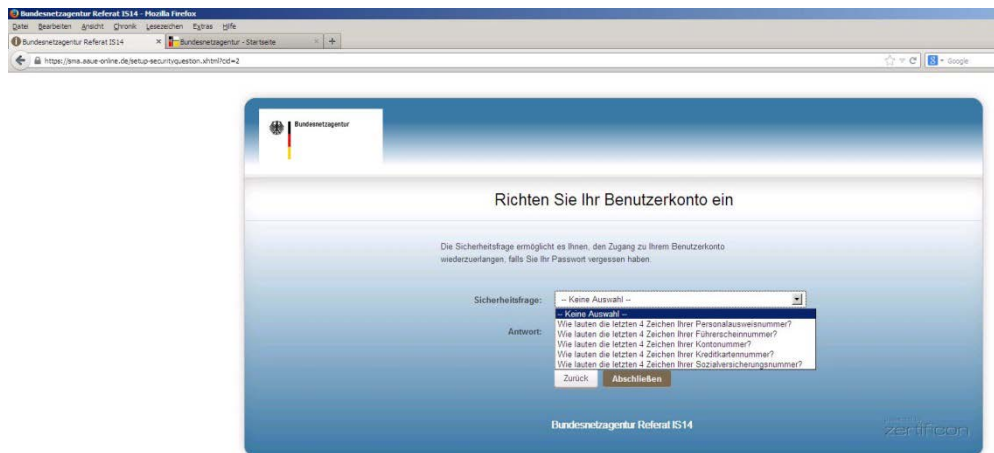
Bundesnetzagentur Referat IS14 - Mozilla Firefox

Datei Bearbeiten Ansicht Chronik Lesezeichen Extras Hilfe

Bundesnetzagentur Referat IS14 × Bundesnetzagentur - Startseite × +

https://sma.aaue-online.de/setup-securityquestion.xhtml?cid=2

Google

Bundesnetzagentur

Richten Sie Ihr Benutzerkonto ein

Die Sicherheitsfrage ermöglicht es Ihnen, den Zugang zu Ihrem Benutzerkonto wiederzuerlangen, falls Sie Ihr Passwort vergessen haben.

Sicherheitsfrage: -- Keine Auswahl --

-- Keine Auswahl --
Wie lauten die letzten 4 Zeichen Ihrer Personalausweisnummer?
Wie lauten die letzten 4 Zeichen Ihrer Führerscheinnummer?
Wie lauten die letzten 4 Zeichen Ihrer Kontonummer?
Wie lauten die letzten 4 Zeichen Ihrer Kreditkartennummer?
Wie lauten die letzten 4 Zeichen Ihrer Sozialversicherungsnummer?

Antwort:

Zurück Abschließen

Bundesnetzagentur Referat IS14

zertificon